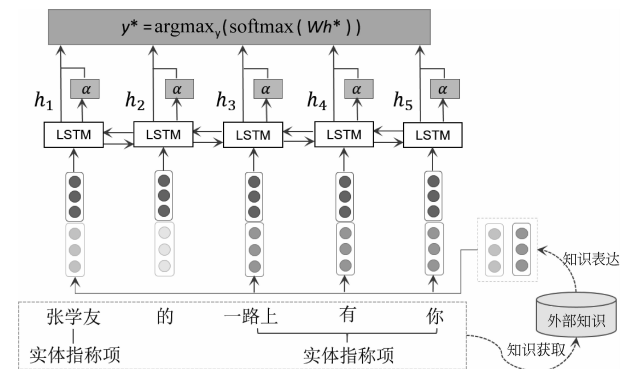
$y^* = \text{argmax}_y(\text{softmax}(Wh^*))$

$\alpha$ $\alpha$ $\alpha$ $\alpha$ $\alpha$

$h_1$ $h_2$ $h_3$ $h_4$ $h_5$

LSTM LSTM LSTM LSTM LSTM

知识表达

张学友 的 一路上 有 你

外部知识

实体指称项 实体指称项

知识获取